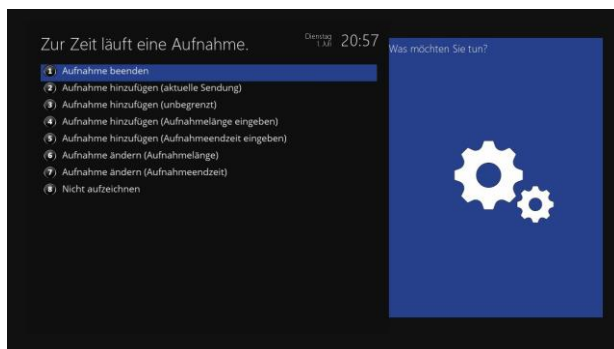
Zur Zeit läuft eine Aufnahme.

Dienstag 1 Juli 20:57

Was möchten Sie tun?

1 Aufnahme beenden
2 Aufnahme hinzufügen (aktuelle Sendung)
3 Aufnahme hinzufügen (unbegrenzt)
4 Aufnahme hinzufügen (Aufnahmelänge eingeben)
5 Aufnahme hinzufügen (Aufnahmeendzeit eingeben)
6 Aufnahme ändern (Aufnahmelänge)
7 Aufnahme ändern (Aufnahmeendzeit)
8 Nicht aufzeichnen